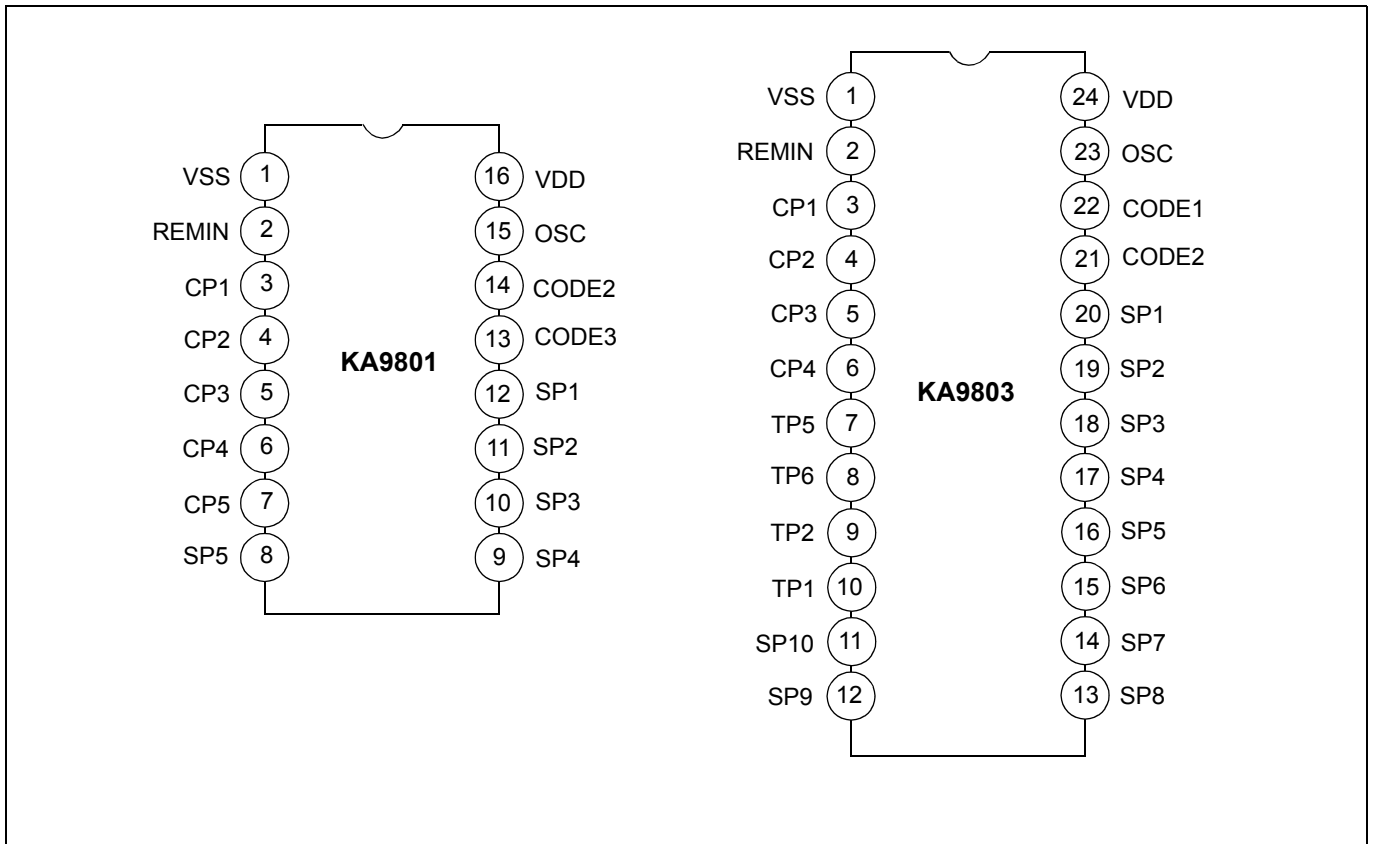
VSS 1
REMIN 2
CP1 3
CP2 4
CP3 5
CP4 6
CP5 7
SP5 8

KA9801

16 VDD
15 OSC
14 CODE2
13 CODE3
12 SP1
11 SP2
10 SP3
9 SP4

VSS 1
REMIN 2
CP1 3
CP2 4
CP3 5
CP4 6
TP5 7
TP6 8
TP2 9
TP1 10
SP10 11
SP9 12

KA9803

24 VDD
23 OSC
22 CODE1
21 CODE2
20 SP1
19 SP2
18 SP3
17 SP4
16 SP5
15 SP6
14 SP7
13 SP8